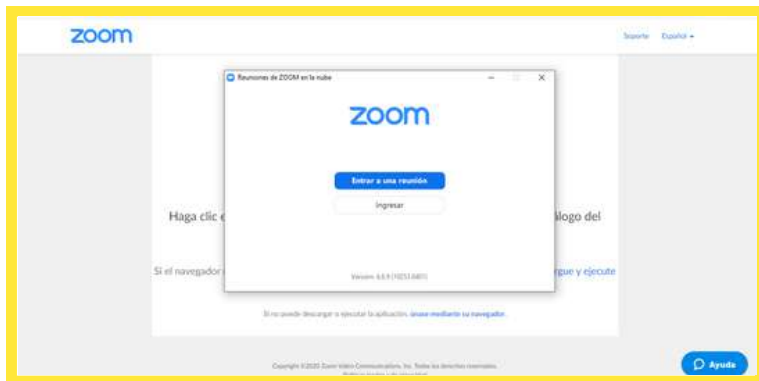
zoom

Soporte Español

Reuniones de ZOOM en la nube

zoom

Entrar a una reunión

Ingresar

Versión: 4.6.9 (19253.0401)

Haga clic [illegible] álogo del

Si el navegador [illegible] rgue y ejecute

Si no puede descargar o ejecutar la aplicación, únase mediante su navegador.

Copyright ©2020 Zoom Video Communications, Inc. Todos los derechos reservados.

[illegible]

Ayuda